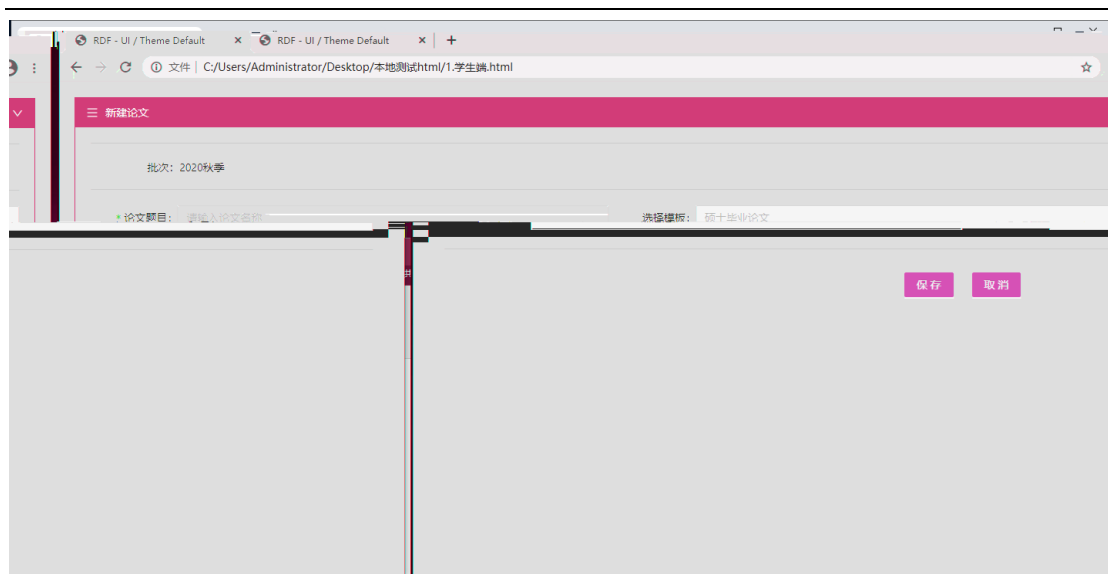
RDF - UI / Theme Default ×
RDF - UI / Theme Default ×
+

文件 | C:/Users/Administrator/Desktop/本地测试html/1.学生端.html

☰ 新建论文

批次：2020秋季

* 论文题目： 请输入论文名称

选择模板： 硕士毕业论文

保存
取消